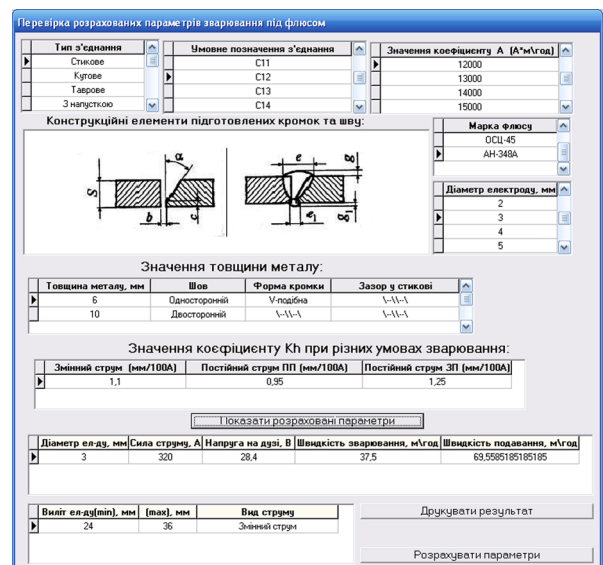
Перевірка розрахованих параметрів зварювання під флюсом

| Тип з'єднання |
|---|
| Стикове |
| Кутове |
| Таврове |
| З напусткою |

| Умовне позначення з'єднання |
|---|
| С11 |
| С12 |
| С13 |
| С14 |

| Значення коефіцієнту A (A*м\год) |
|---|
| 12000 |
| 13000 |
| 14000 |
| 15000 |

Конструкційні елементи підготовлених кромок та шву:

S
b
c
α
e
g
$e_1$
$g_1$

| Марка флюсу |
|---|
| ОСЦ-45 |
| АН-348А |

| Діаметр електроду, мм |
|---|
| 2 |
| 3 |
| 4 |
| 5 |

Значення товщини металу:

| Товщина металу, мм | Шов | Форма кромки | Зазор у стикові |
|---|---|---|---|
| 6 | Односторонній | V-подібна | \--\\--\ |
| 10 | Двосторонній | \--\\--\ | \--\\--\ |

Значення коефіцієнту Kh при різних умовах зварювання:

| Змінний струм (мм/100А) | Постійний струм ПП (мм/100А) | Постійний струм ЗП (мм/100А) |
|---|---|---|
| 1,1 | 0,95 | 1,25 |

Показати розраховані параметри

| Діаметр ел-ду, мм | Сила струму, А | Напруга на дузі, В | Швидкість зварювання, м\год | Швидкість подавання, м\год |
|---|---|---|---|---|
| 3 | 320 | 28,4 | 37,5 | 69,5585185185185 |

| Виліт ел-ду(min), мм | (max), мм | Вид струму |
|---|---|---|
| 24 | 36 | Змінний струм |

Друкувати результат

Розрахувати параметри